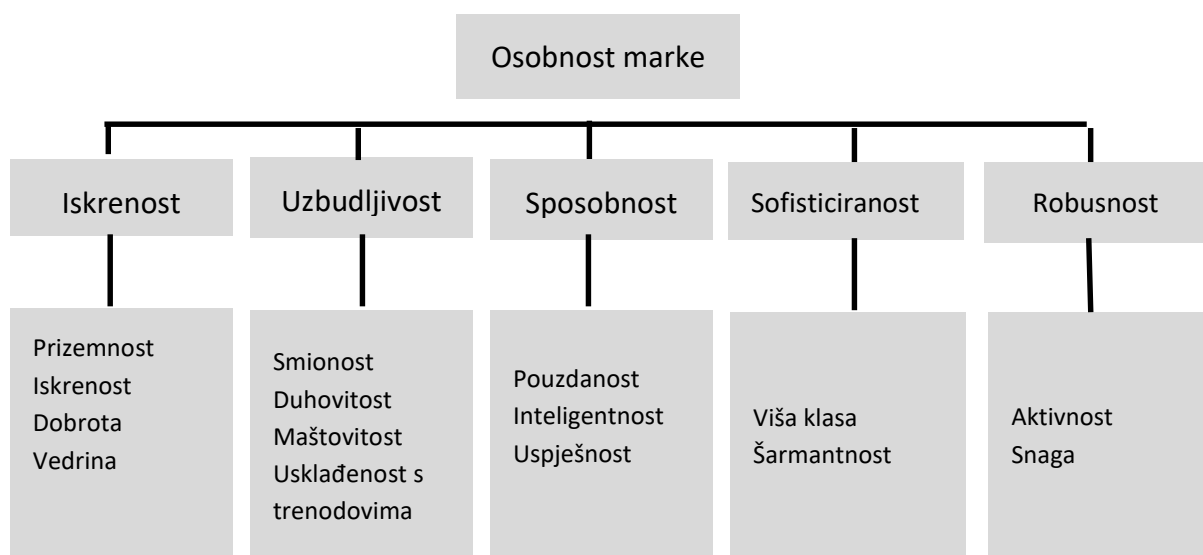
Osobnost marke

Iskrenost

Prizemnost
Iskrenost
Dobrota
Vedrina

Uzbudljivost

Smionost
Duhovitost
Maštovitost
Usklađenost s trenodovima

Sposobnost

Pouzdanost
Inteligentnost
Uspješnost

Sofisticiranost

Viša klasa
Šarmantnost

Robusnost

Aktivnost
Snaga